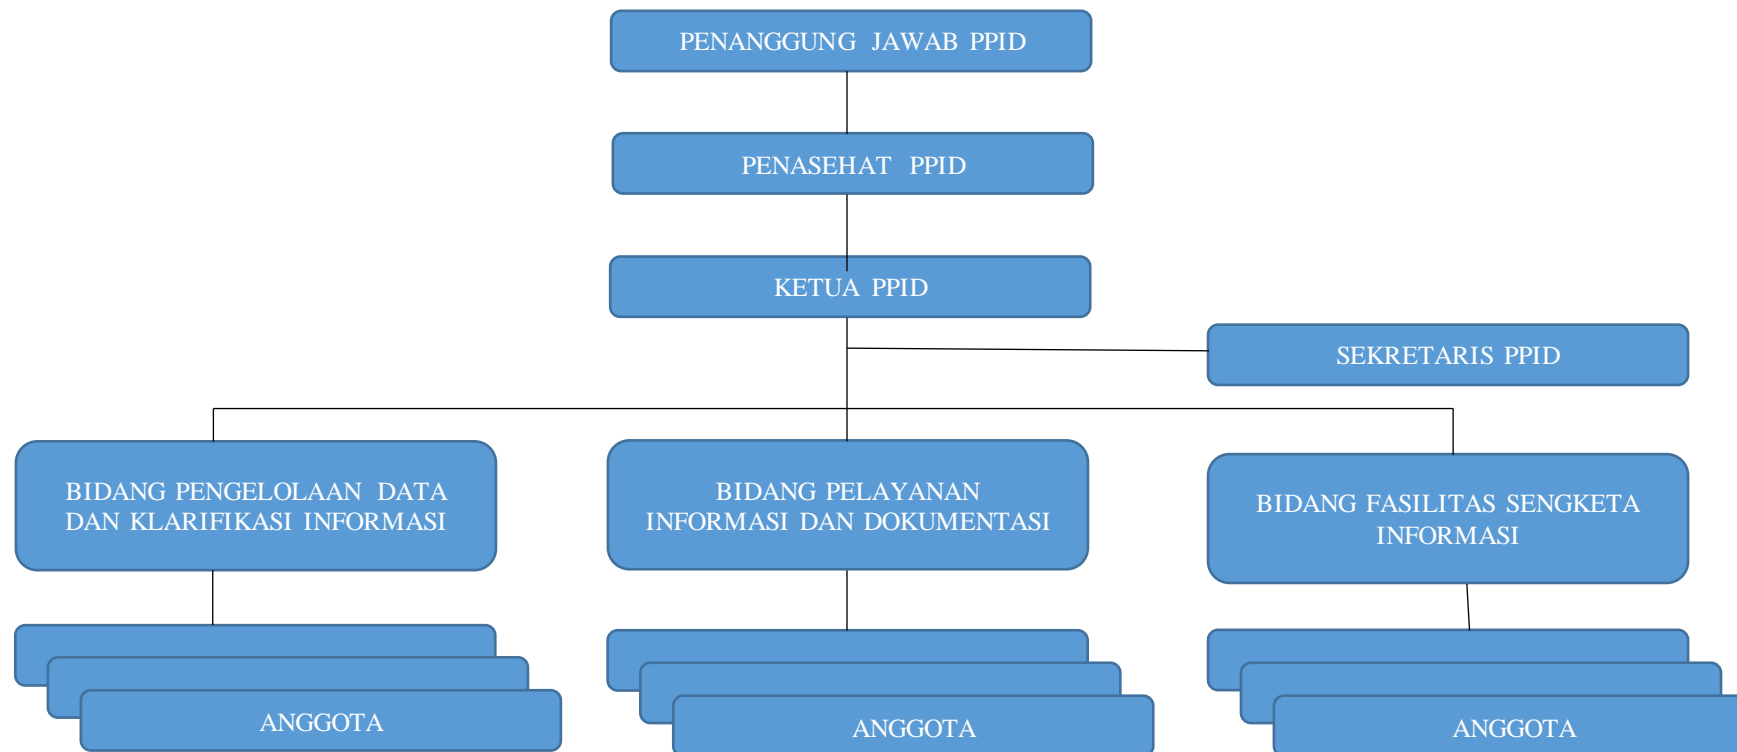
PENANGGUNG JAWAB PPID

PENASEHAT PPID

KETUA PPID

SEKRETARIS PPID

BIDANG PENGELOLAAN DATA DAN KLARIFIKASI INFORMASI

BIDANG PELAYANAN INFORMASI DAN DOKUMENTASI

BIDANG FASILITAS SENGKETA INFORMASI

ANGGOTA

ANGGOTA

ANGGOTA